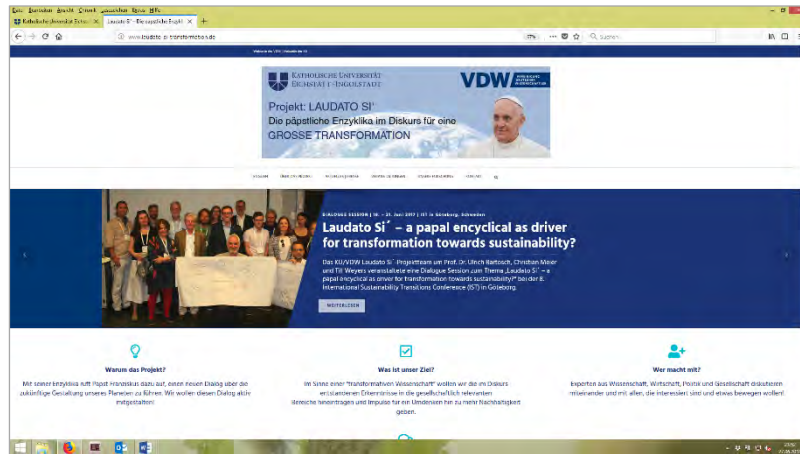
Datei Bearbeiten Ansicht Chronik Lesezeichen Extras Hilfe

Katholische Universität Eichstätt

Laudato Si´ – Die päpstliche Enzykl

www.laudato-si-transformation.de

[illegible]

KATHOLISCHE UNIVERSITÄT EICHSTÄTT-INGOLSTADT

VDW

Projekt: LAUDATO SI´
Die päpstliche Enzyklika im Diskurs für eine
GROSSE TRANSFORMATION

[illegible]

DIALOGUE SESSION | 18. – 21. Juni 2017 | IST in Göteborg, Schweden

Laudato Si´ – a papal encyclical as driver for transformation towards sustainability?

Das KU/VDW Laudato Si´-Projektteam um Prof. Dr. Ulrich Bartosch, Christian Meier und Till Weyers veranstaltete eine Dialogue Session zum Thema „Laudato Si´ – a papal encyclical as driver for transformation towards sustainability?" bei der 8. International Sustainability Transitions Conference (IST) in Göteborg.

WEITERLESEN

Warum das Projekt?

Mit seiner Enzyklika ruft Papst Franziskus dazu auf, einen neuen Dialog über die zukünftige Gestaltung unseres Planeten zu führen. Wir wollen diesen Dialog aktiv mitgestalten!

Was ist unser Ziel?

Im Sinne einer "transformativen Wissenschaft" wollen wir die im Diskurs entstandenen Erkenntnisse in die gesellschaftlich relevanten Bereiche hineintragen und Impulse für ein Umdenken hin zu mehr Nachhaltigkeit geben.

Wer macht mit?

Experten aus Wissenschaft, Wirtschaft, Politik und Gesellschaft diskutieren miteinander und mit allen, die interessiert sind und etwas bewegen wollen!